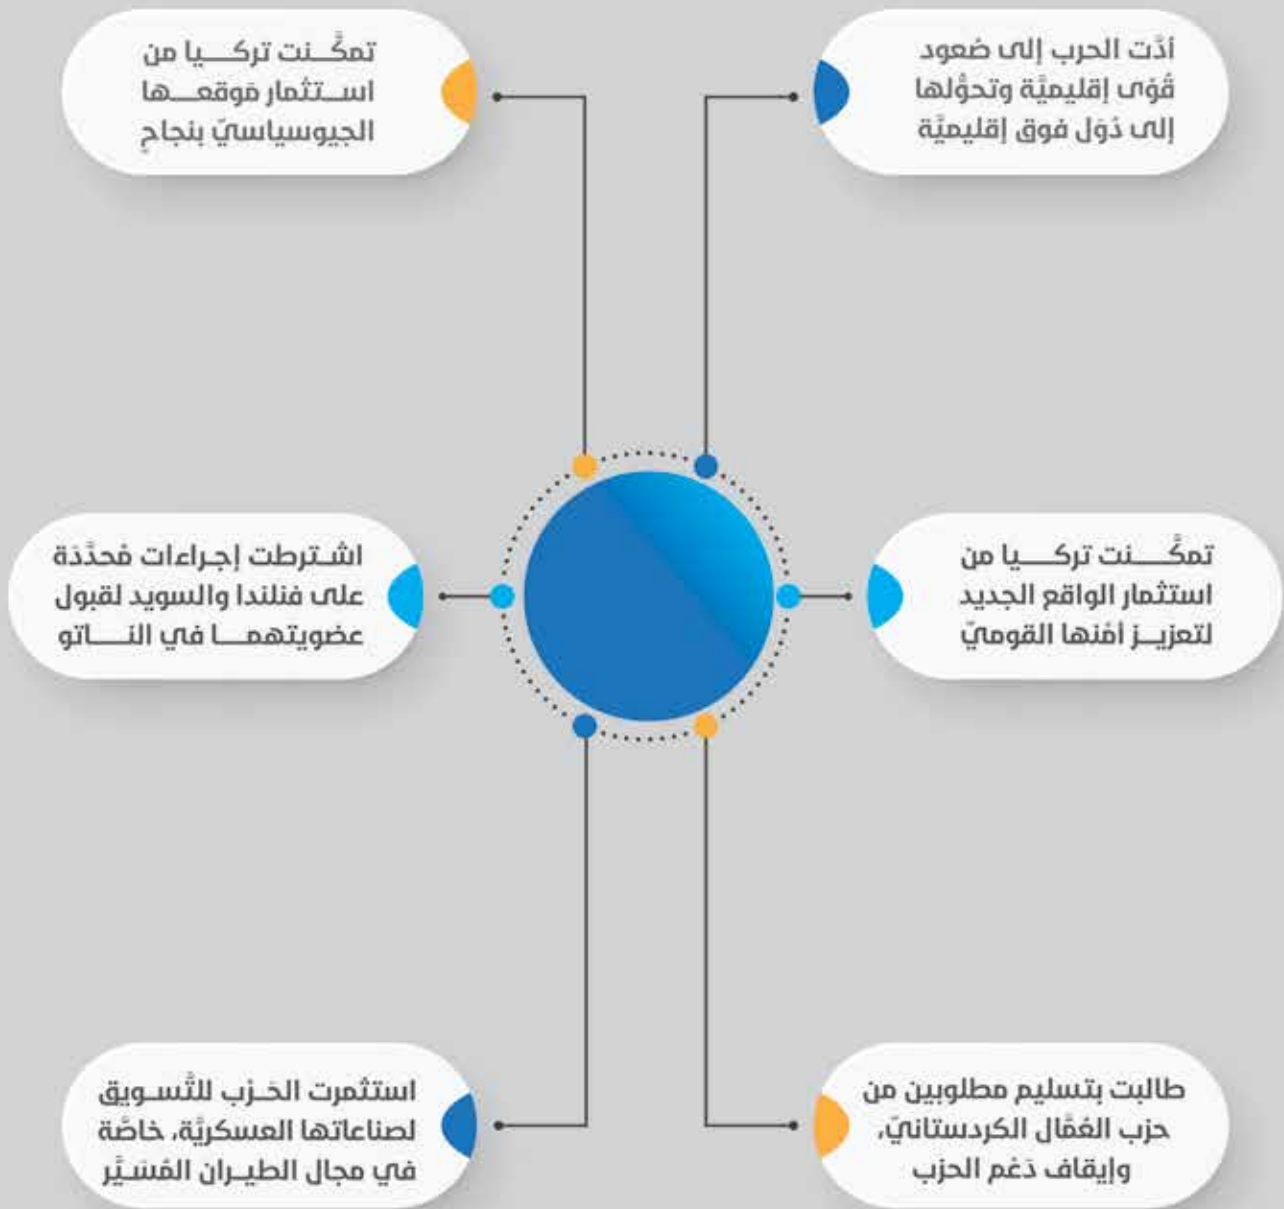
أدّت الحرب إلى صعود قوى إقليميّة وتحوّلها إلى دوَل فوق إقليميّة

تمكّنت تركيا من استثمار موقعها الجيوسياسيّ بنجاح

تمكّنت تركيا من استثمار الواقع الجديد لتعزيز أمنها القوميّ

اشترطت إجراءات محدّدة على فنلندا والسويد لقبول عضويتهما في الناتو

طالبت بتسليم مطلوبين من حزب العمّال الكردستانيّ، وإيقاف دعم الحزب

استثمرت الحرب للتّسويق لصناعاتها العسكريّة، خاصّة في مجال الطيران المسيّر